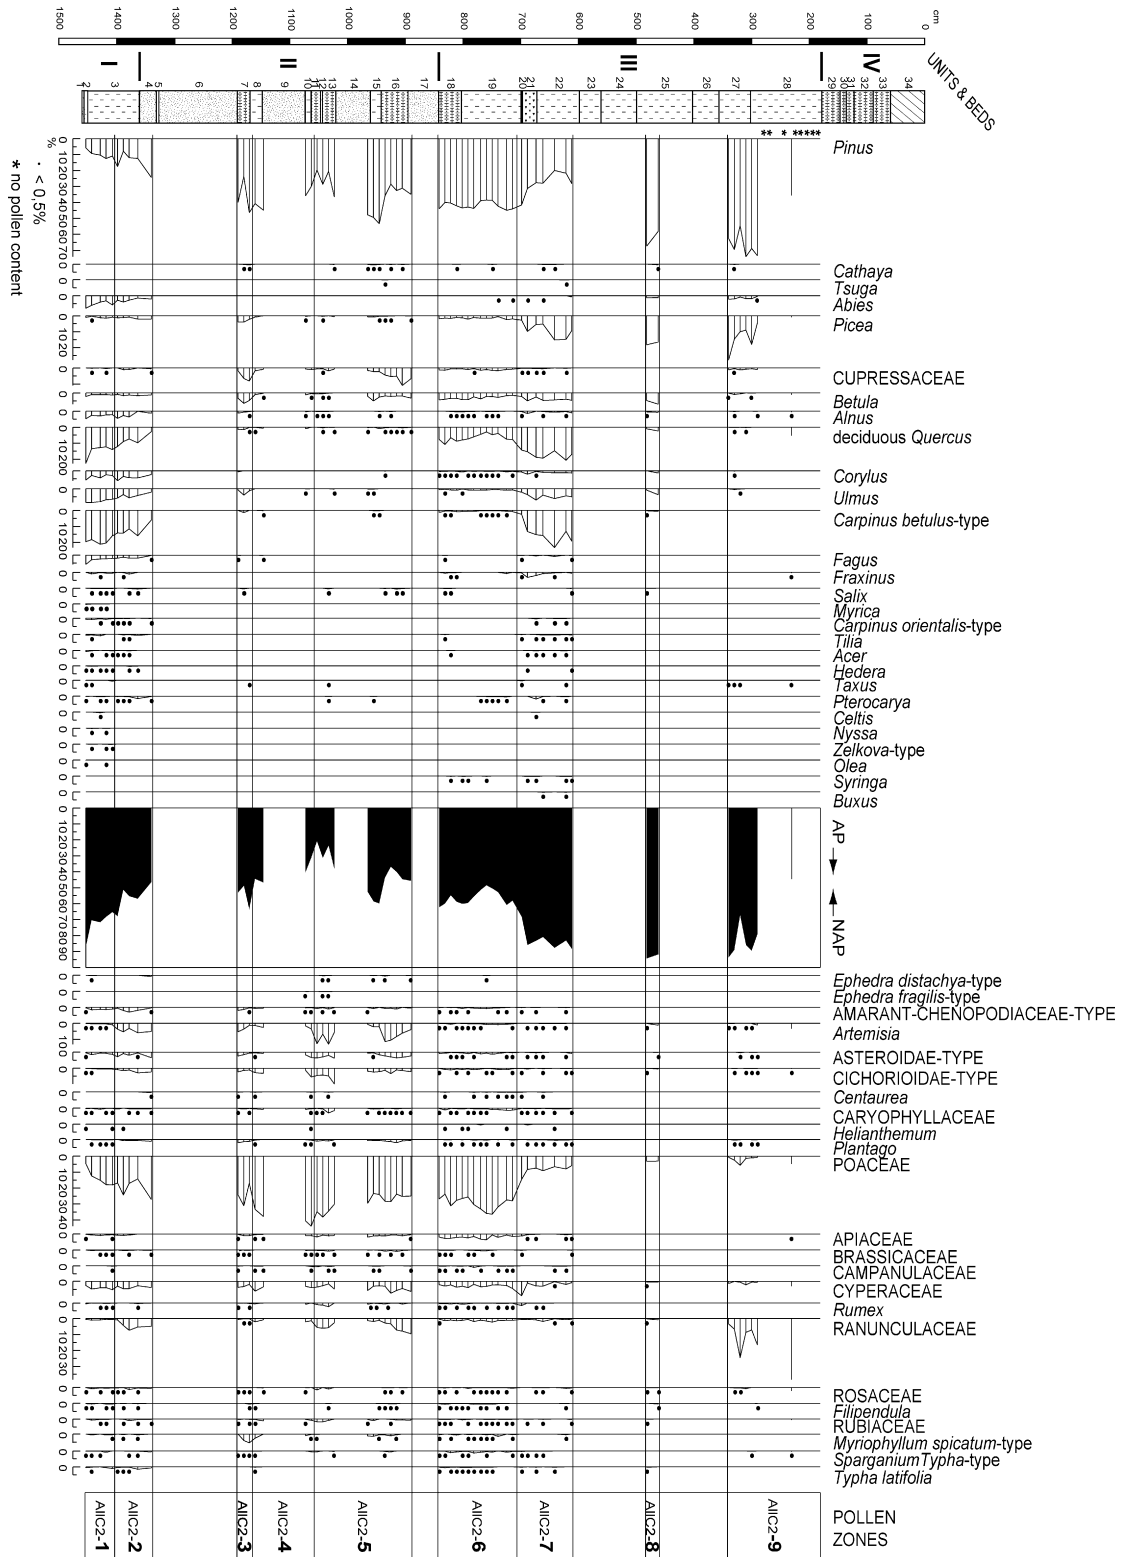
1500 1400 1300 1200 1100 1000 900 800 700 600 500 400 300 200 100 0 cm

I II III IV UNITS & BEDS

1 2 3 4 5 6 7 8 9 10 11 12 13 14 15 16 17 18 19 20 21 22 23 24 25 26 27 28 29 30 31 32 33 34

** * *****

%

· < 0,5%
* no pollen content

Pinus
Cathaya
Tsuga
Abies
Picea
CUPRESSACEAE
Betula
Alnus
deciduous Quercus
Corylus
Ulmus
Carpinus betulus-type
Fagus
Fraxinus
Salix
Myrica
Carpinus orientalis-type
Tilia
Acer
Hedera
Taxus
Pterocarya
Celtis
Nyssa
Zelkova-type
Olea
Syringa
Buxus
AP
NAP
Ephedra distachya-type
Ephedra fragilis-type
AMARANT-CHENOPODIACEAE-TYPE
Artemisia
ASTEROIDAE-TYPE
CICHORIOIDAE-TYPE
Centaurea
CARYOPHYLLACEAE
Helianthemum
Plantago
POACEAE
APIACEAE
BRASSICACEAE
CAMPANULACEAE
CYPERACEAE
Rumex
RANUNCULACEAE
ROSACEAE
Filipendula
RUBIACEAE
Myriophyllum spicatum-type
SparganiumTypha-type
Typha latifolia

AIIC2-1 AIIC2-2 AIIC2-3 AIIC2-4 AIIC2-5 AIIC2-6 AIIC2-7 AIIC2-8 AIIC2-9

POLLEN
ZONES